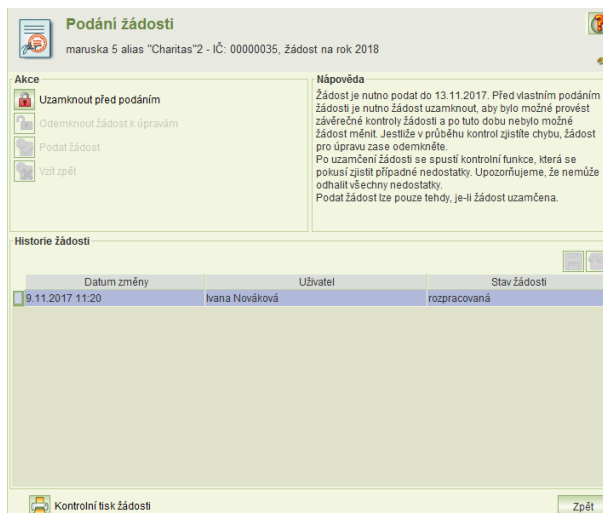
Podání žádosti
maruska 5 alias "Charitas"2 - IČ: 00000035, žádost na rok 2018

Akce
Uzamknout před podáním
Odemknout žádost k úpravám
Podat žádost
Vzít zpět

Nápověda
Žádost je nutno podat do 13.11.2017. Před vlastním podáním žádosti je nutno žádost uzamknout, aby bylo možné provést závěrečné kontroly žádosti a po tuto dobu nebylo možné žádost měnit. Jestliže v průběhu kontrol zjistíte chybu, žádost pro úpravu zase odemkněte.
Po uzamčení žádosti se spustí kontrolní funkce, která se pokusí zjistit případné nedostatky. Upozorňujeme, že nemůže odhalit všechny nedostatky.
Podat žádost lze pouze tehdy, je-li žádost uzamčena.

Historie žádosti

| Datum změny | Uživatel | Stav žádosti |
|---|---|---|
| 9.11.2017 11:20 | Ivana Nováková | rozpracovaná |

Kontrolní tisk žádosti
Zpět